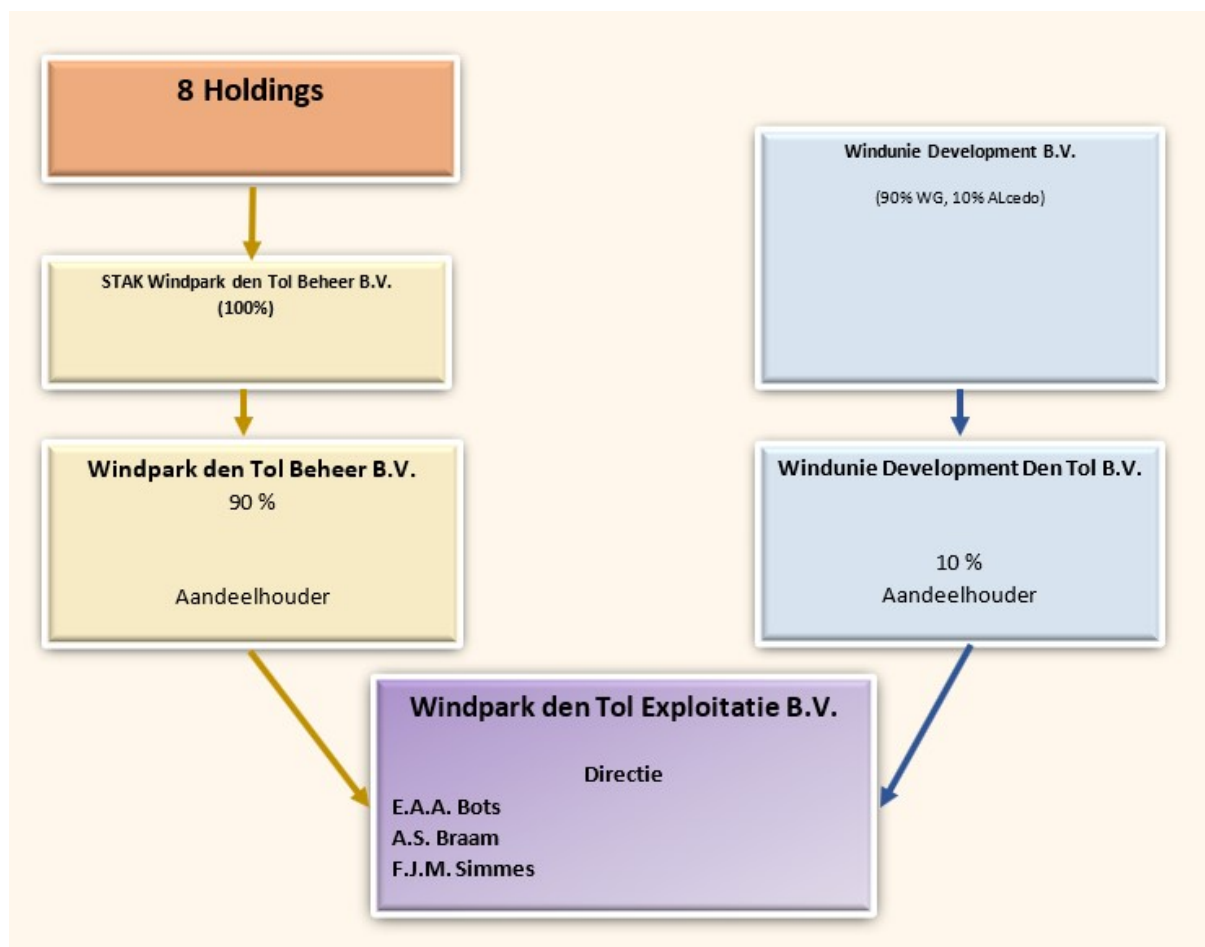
8 Holdings

STAK Windpark den Tol Beheer B.V.
(100%)

Windpark den Tol Beheer B.V.
90 %

Aandeelhouder

Windunie Development B.V.

(90% WG, 10% ALcedo)

Windunie Development Den Tol B.V.

10 %
Aandeelhouder

Windpark den Tol Exploitatie B.V.

Directie
E.A.A. Bots
A.S. Braam
F.J.M. Simmes